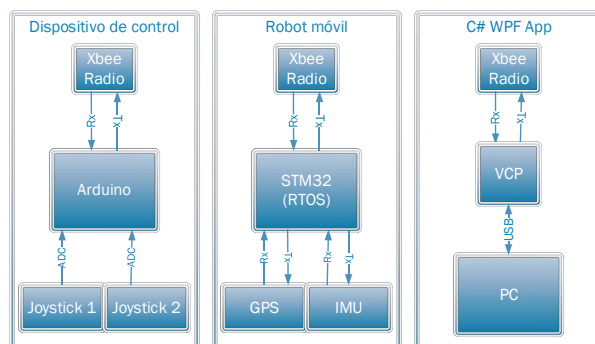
Dispositivo de control

Xbee Radio

Rx

Tx

Arduino

ADC

ADC

Joystick 1

Joystick 2

Robot móvil

Xbee Radio

Rx

Tx

STM32 (RTOS)

Rx

Tx

Rx

Tx

GPS

IMU

C# WPF App

Xbee Radio

Rx

Tx

VCP

USB

PC